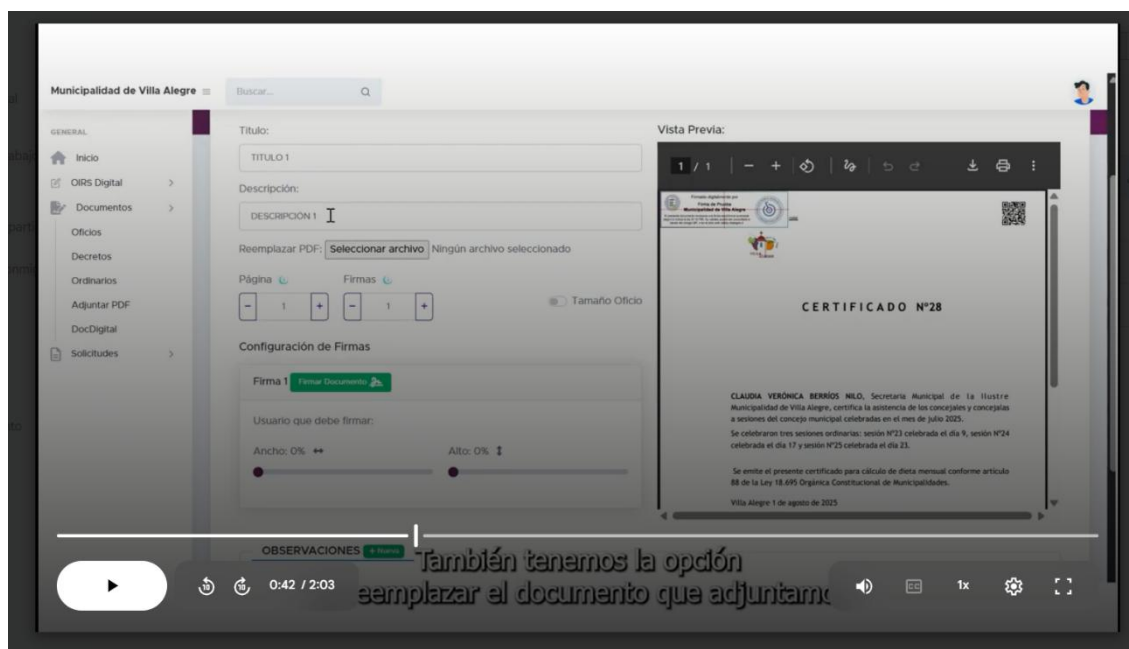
Municipalidad de Villa Alegre

Buscar...

GENERAL

Inicio

OIRS Digital

Documentos

Oficios

Decretos

Ordinarios

Adjuntar PDF

DocDigital

Solicitudes

Título:

TITULO 1

Descripción:

DESCRIPCIÓN 1

Reemplazar PDF: Seleccionar archivo Ningún archivo seleccionado

Página

Firmas

1

1

Tamaño Oficio

Configuración de Firmas

Firma 1 Firmar Documento

Usuario que debe firmar:

Ancho: 0%

Alto: 0%

OBSERVACIONES

Vista Previa:

1 / 1

Firmado digitalmente por Firma de Prueba Municipalidad de Villa Alegre

CERTIFICADO N°28

CLAUDIA VERÓNICA BERRÍOS NILO, Secretaria Municipal de la Ilustre Municipalidad de Villa Alegre, certifica la asistencia de los concejales y concejalas a sesiones del concejo municipal celebradas en el mes de julio 2025.

Se celebraron tres sesiones ordinarias: sesión N°23 celebrada el día 9, sesión N°24 celebrada el día 17 y sesión N°25 celebrada el día 23.

Se emite el presente certificado para cálculo de dieta mensual conforme artículo 88 de la Ley 18.695 Orgánica Constitucional de Municipalidades.

Villa Alegre 1 de agosto de 2025

También tenemos la opción
eemplazar el documento que adjuntamo

0:42 / 2:03

1x